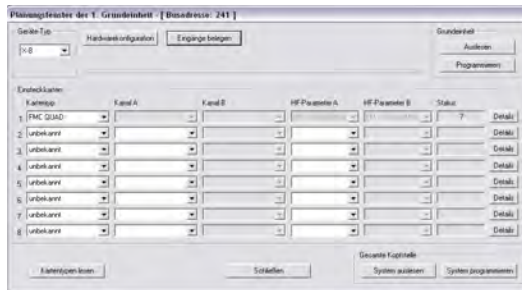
Planungsfenster der 1. Grundeinheit - [ Busadresse: 241 ]

Geräte-Typ
X-8
Hardwarekonfiguration
Eingänge belegen

Grundeinheit
Auslesen
Programmieren

Einsteckkarten
Kartentyp
Kanal A
Kanal B
HF-Parameter A
HF-Parameter B
Status

| | Kartentyp | Kanal A | Kanal B | HF-Parameter A | HF-Parameter B | Status | |
|---|---|---|---|---|---|---|---|
| 1 | FMC QUAD | | | | | ? | Details |
| 2 | unbekannt | | | | | | Details |
| 3 | unbekannt | | | | | | Details |
| 4 | unbekannt | | | | | | Details |
| 5 | unbekannt | | | | | | Details |
| 6 | unbekannt | | | | | | Details |
| 7 | unbekannt | | | | | | Details |
| 8 | unbekannt | | | | | | Details |

Kartentypen lesen
Schließen
Gesamte Kopfstelle
System auslesen
System programmieren